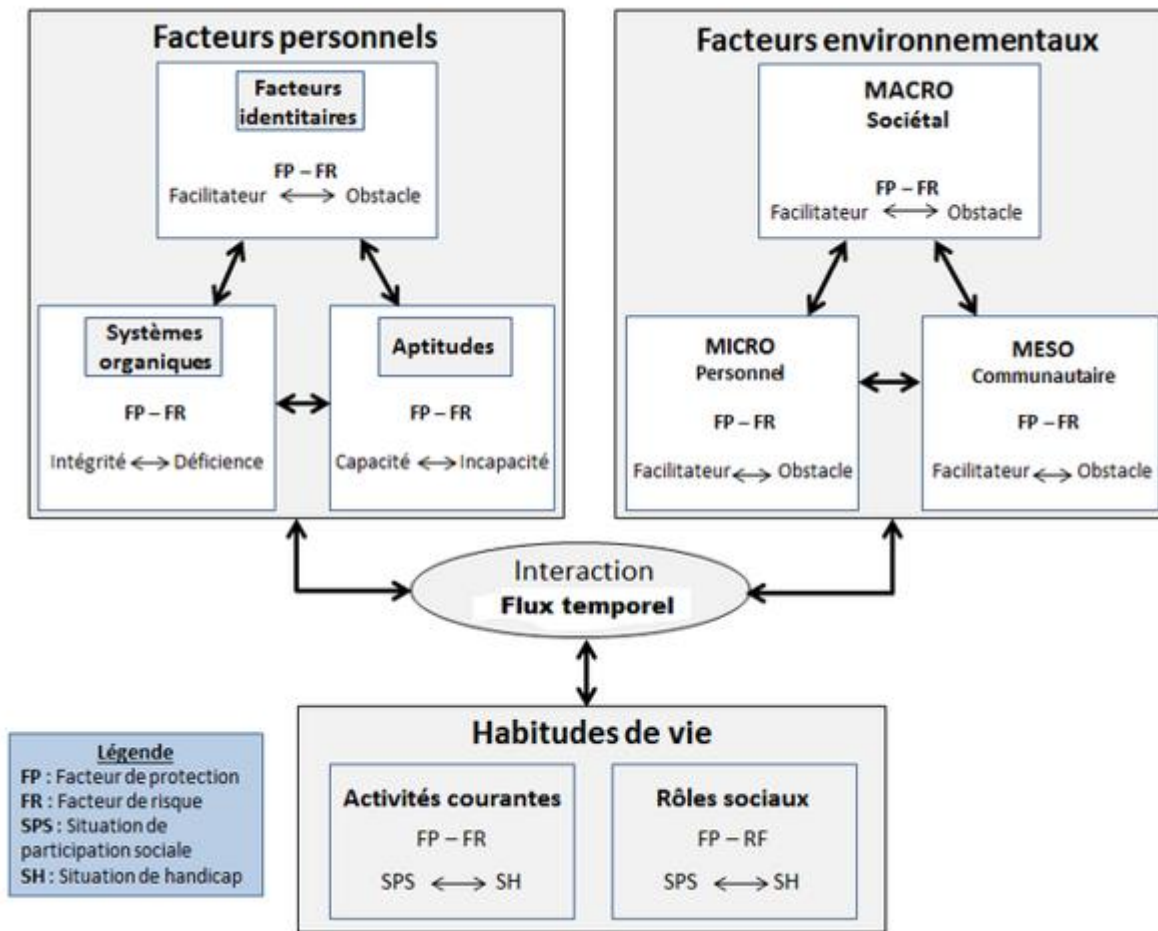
Facteurs personnels

Facteurs identitaires

FP – FR
Facilitateur ⟷ Obstacle

Systèmes organiques

FP – FR

Intégrité ⟷ Déficience

Aptitudes

FP – FR

Capacité ⟷ Incapacité

Facteurs environnementaux

MACRO
Sociétal

FP – FR
Facilitateur ⟷ Obstacle

MICRO
Personnel

FP – FR

Facilitateur ⟷ Obstacle

MESO
Communautaire

FP – FR

Facilitateur ⟷ Obstacle

Interaction
Flux temporel

Habitudes de vie

Activités courantes
FP – FR
SPS ⟷ SH

Rôles sociaux
FP – RF
SPS ⟷ SH

Légende
FP : Facteur de protection
FR : Facteur de risque
SPS : Situation de participation sociale
SH : Situation de handicap